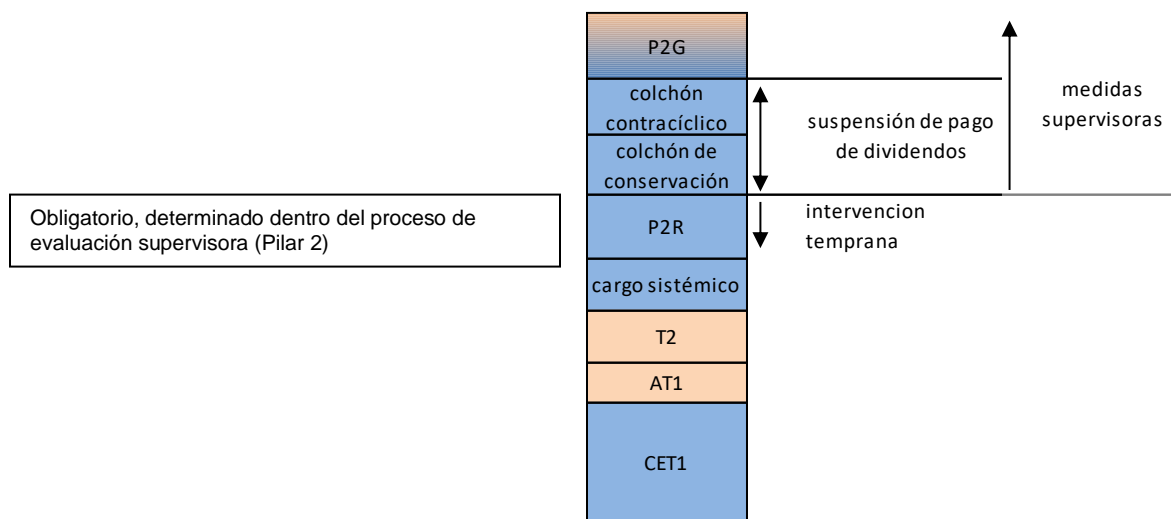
P2G

colchón contracíclico

colchón de conservación

P2R

cargo sistémico

T2

AT1

CET1

suspensión de pago de dividendos

medidas supervisoras

intervencion temprana

Obligatorio, determinado dentro del proceso de evaluación supervisora (Pilar 2)